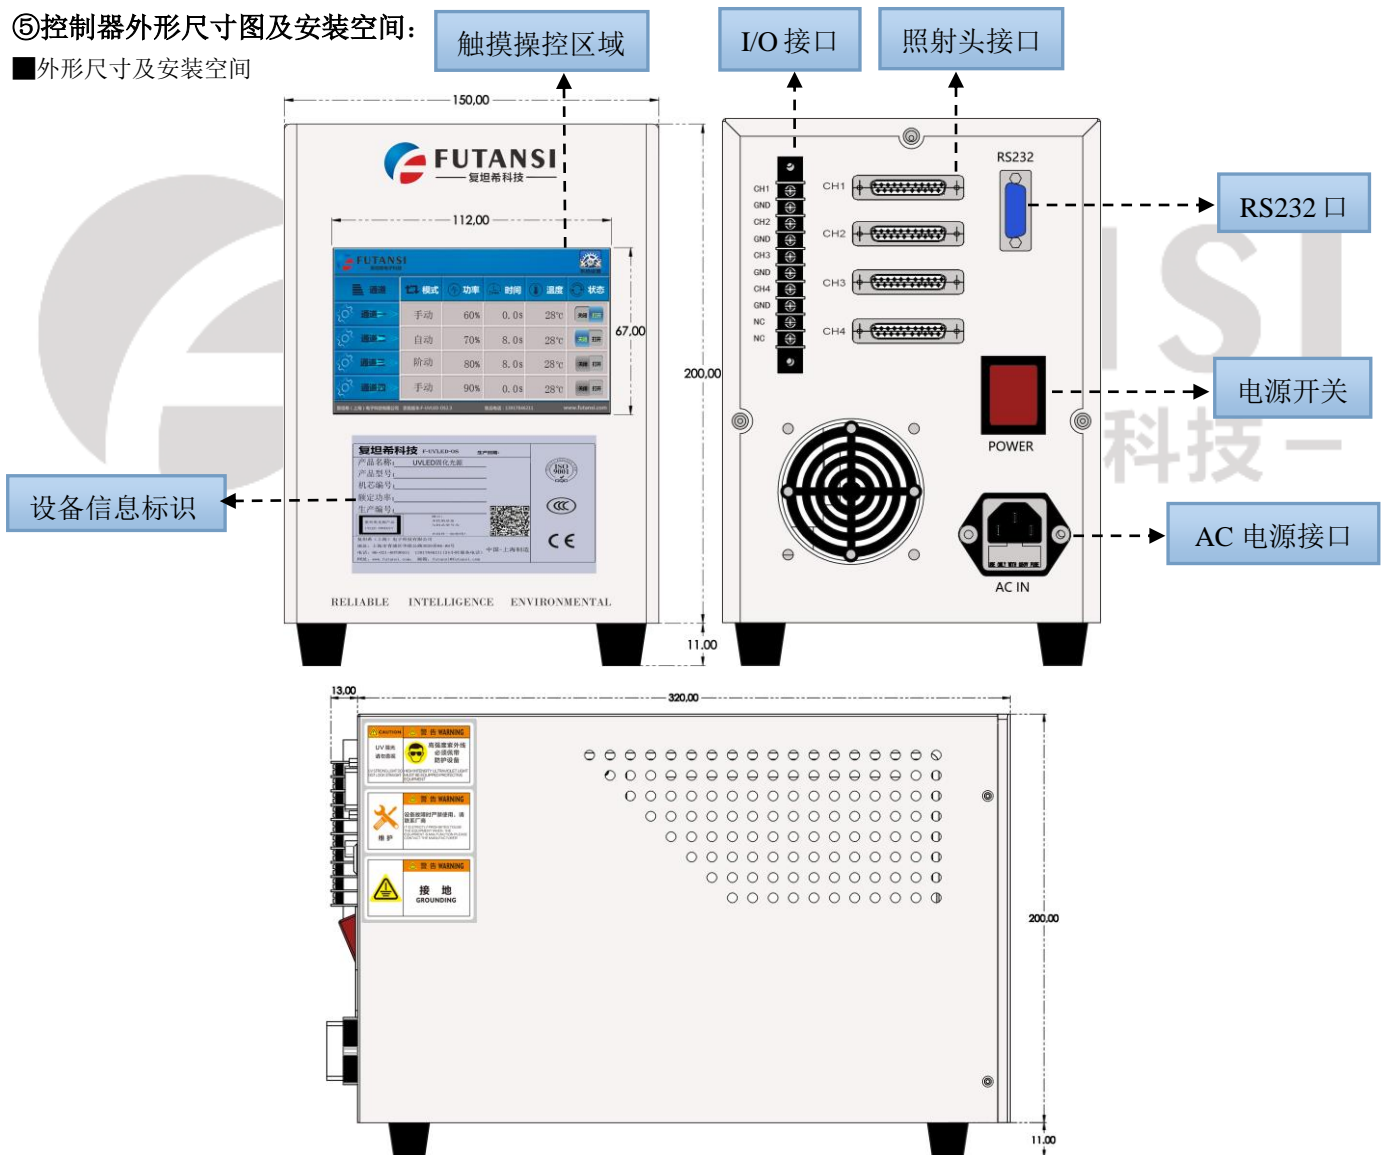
⑤控制器外形尺寸图及安装空间：
■外形尺寸及安装空间

触摸操控区域

I/O 接口

照射头接口

150,00

FUTANSI
复坦希科技

112,00

FUTANSI

| 通道 | 模式 | 功率 | 时间 | 温度 | 状态 |
|---|---|---|---|---|---|
| 通道一 | 手动 | 60% | 0.0s | 28℃ | |
| 通道二 | 自动 | 70% | 8.0s | 28℃ | |
| 通道三 | 阶动 | 80% | 8.0s | 28℃ | |
| 通道四 | 手动 | 90% | 0.0s | 28℃ | |

67,00

200,00

复坦希科技
产品名称： UVLED固化光源
产品型号：
机芯编号：
额定功率：
生产编号：

CE

设备信息标识

RELIABLE INTELLIGENCE ENVIRONMENTAL

11,00

CH1
GND
CH2
GND
CH3
GND
CH4
GND
NC
NC

CH1
CH2
CH3
CH4

RS232

RS232 口

POWER

电源开关

AC IN

AC 电源接口

13,00

320,00

CAUTION
警告 WARNING
UV 辐射 请勿直视

警告 WARNING
维护

警告 WARNING
接 地
GROUNDING

200,00

11,00